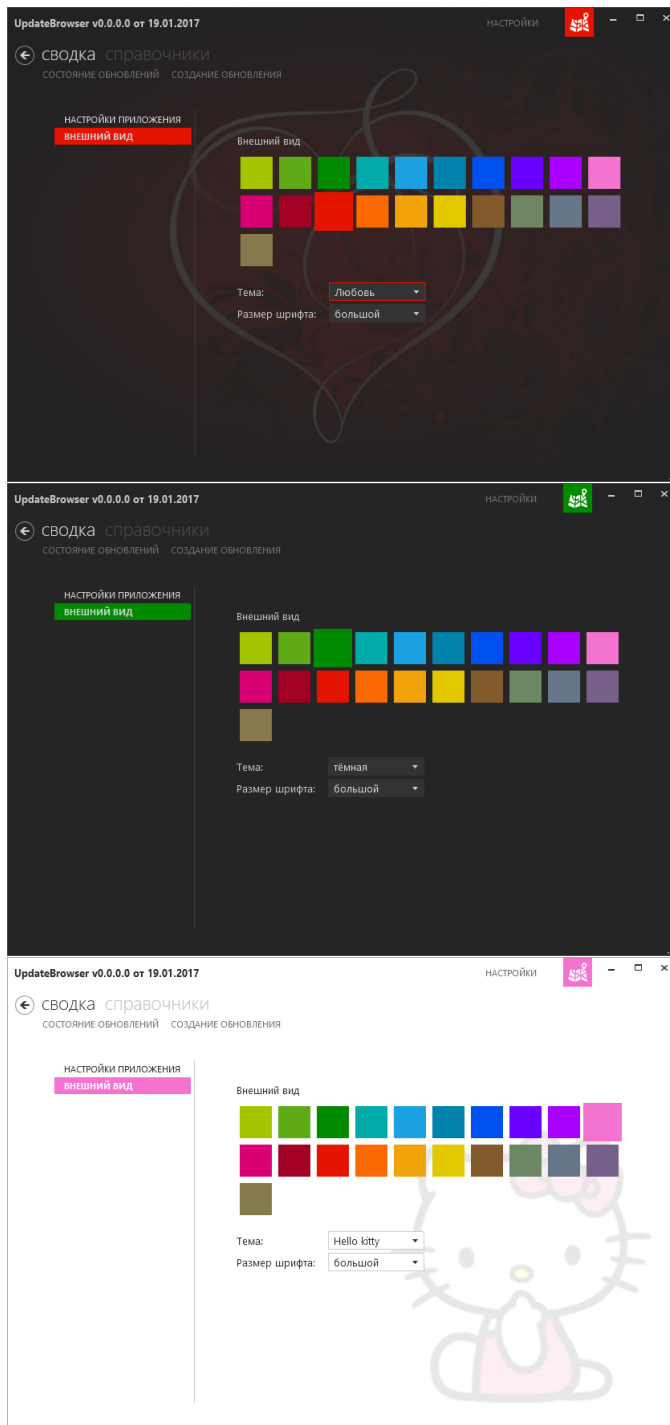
UpdateBrowser v0.0.0.0 от 19.01.2017

НАСТРОЙКИ

сводка справочники

СОСТОЯНИЕ ОБНОВЛЕНИЙ СОЗДАНИЕ ОБНОВЛЕНИЯ

НАСТРОЙКИ ПРИЛОЖЕНИЯ

ВНЕШНИЙ ВИД

Внешний вид

Тема: Любовь

Размер шрифта: большой

UpdateBrowser v0.0.0.0 от 19.01.2017

НАСТРОЙКИ

сводка справочники

СОСТОЯНИЕ ОБНОВЛЕНИЙ СОЗДАНИЕ ОБНОВЛЕНИЯ

НАСТРОЙКИ ПРИЛОЖЕНИЯ

ВНЕШНИЙ ВИД

Внешний вид

Тема: тёмная

Размер шрифта: большой

UpdateBrowser v0.0.0.0 от 19.01.2017

НАСТРОЙКИ

сводка справочники

СОСТОЯНИЕ ОБНОВЛЕНИЙ СОЗДАНИЕ ОБНОВЛЕНИЯ

НАСТРОЙКИ ПРИЛОЖЕНИЯ

ВНЕШНИЙ ВИД

Внешний вид

Тема: Hello kitty

Размер шрифта: большой